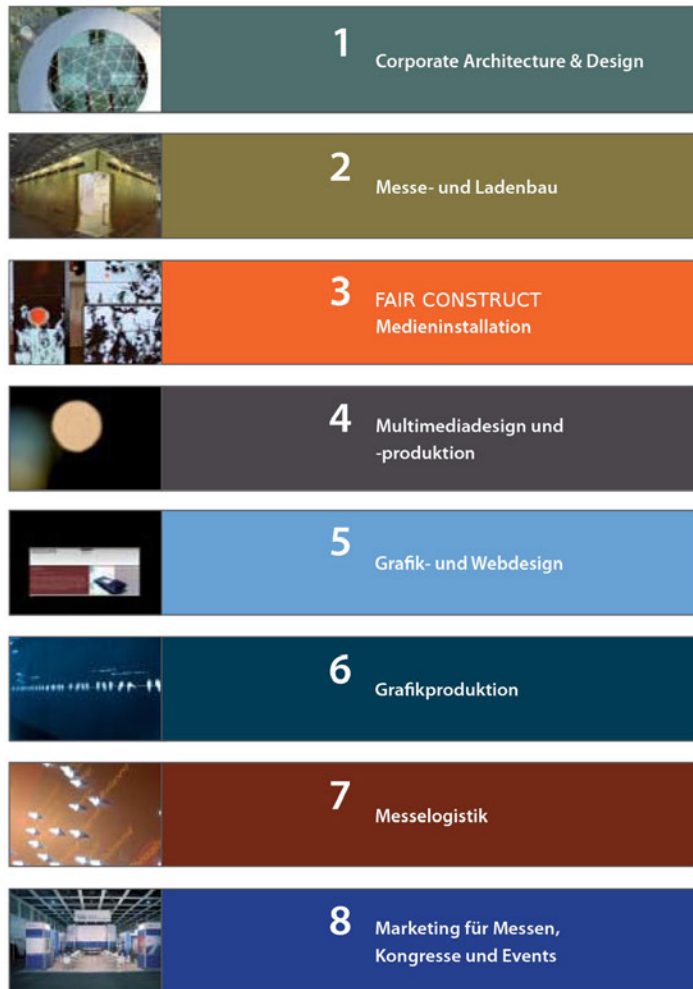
1 Corporate Architecture & Design

2 Messe- und Ladenbau

3 FAIR CONSTRUCT Medieninstallation

4 Multimediadesign und -produktion

5 Grafik- und Webdesign

6 Grafikproduktion

7 Messelogistik

8 Marketing für Messen, Kongresse und Events